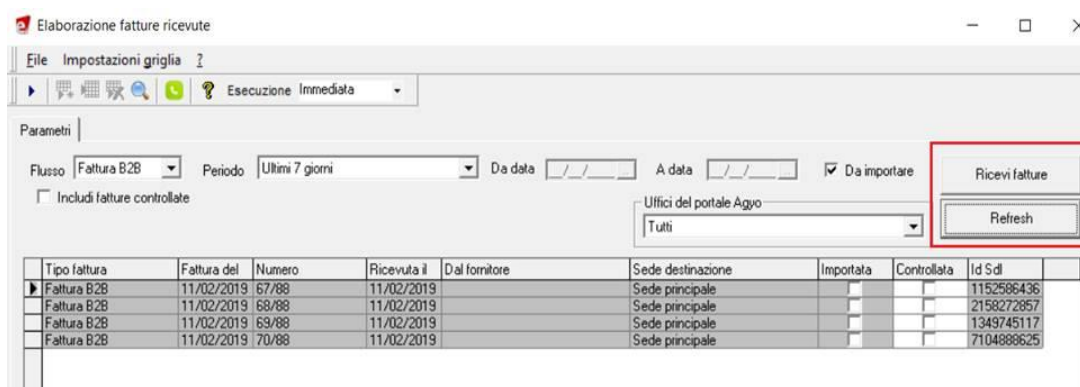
Elaborazione fatture ricevute

File Impostazioni griglia ?

Esecuzione Immediata

Parametri

Flusso Fattura B2B Periodo Ultimi 7 giorni Da data _/_/___ A data _/_/___ Da importare

Includi fatture controllate

Uffici del portale Agyo
Tutti

Ricevi fatture

Refresh

| Tipo fattura | Fattura del | Numero | Ricevuta il | Dal fornitore | Sede destinazione | Importata | Controllata | Id SdI |
|---|---|---|---|---|---|---|---|---|
| Fattura B2B | 11/02/2019 | 67/88 | 11/02/2019 | | Sede principale | | | 1152586436 |
| Fattura B2B | 11/02/2019 | 68/88 | 11/02/2019 | | Sede principale | | | 2158272857 |
| Fattura B2B | 11/02/2019 | 69/88 | 11/02/2019 | | Sede principale | | | 1349745117 |
| Fattura B2B | 11/02/2019 | 70/88 | 11/02/2019 | | Sede principale | | | 7104888625 |